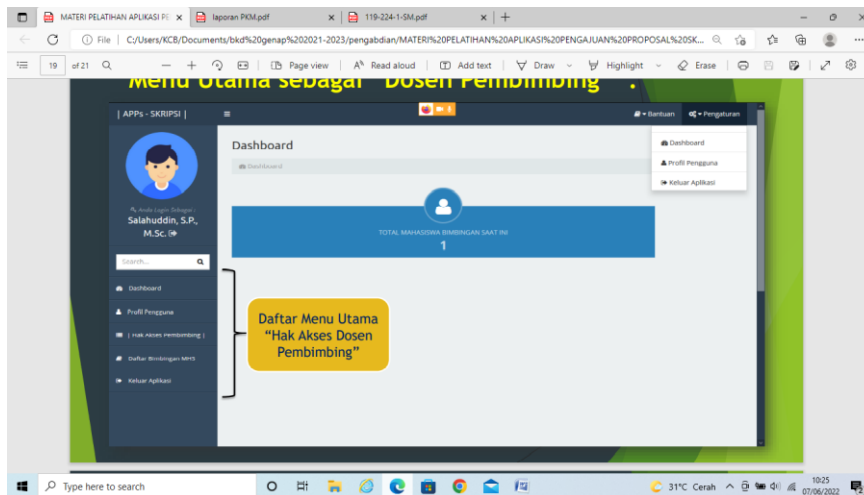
MATERI PELATIHAN APLIKASI PE ×
laporan PKM.pdf ×
119-224-1-SM.pdf ×
+

File | C:/Users/KCB/Documents/bkd%20genap%202021-2023/pengabdian/MATERI%20PELATIHAN%20APLIKASI%20PENGAJUAN%20PROPOSAL%20SK...

19 of 21 | Page view | Read aloud | Add text | Draw | Highlight | Erase

Menu Utama sebagai "Dosen Pembimbing".

| APPs - SKRIPSI |
Bantuan
Pengaturan
Dashboard
Profil Pengguna
Keluar Aplikasi

Anda Login Sebagai :
Salahuddin, S.P., M.Sc.

Search...

Dashboard
Profil Pengguna
| Hak Akses Pembimbing |
Daftar Bimbingan MHS
Keluar Aplikasi

Dashboard
Dashboard

TOTAL MAHASISWA BIMBINGAN SAAT INI
1

Daftar Menu Utama "Hak Akses Dosen Pembimbing"

Type here to search
31°C Cerah
10:25
07/06/2022